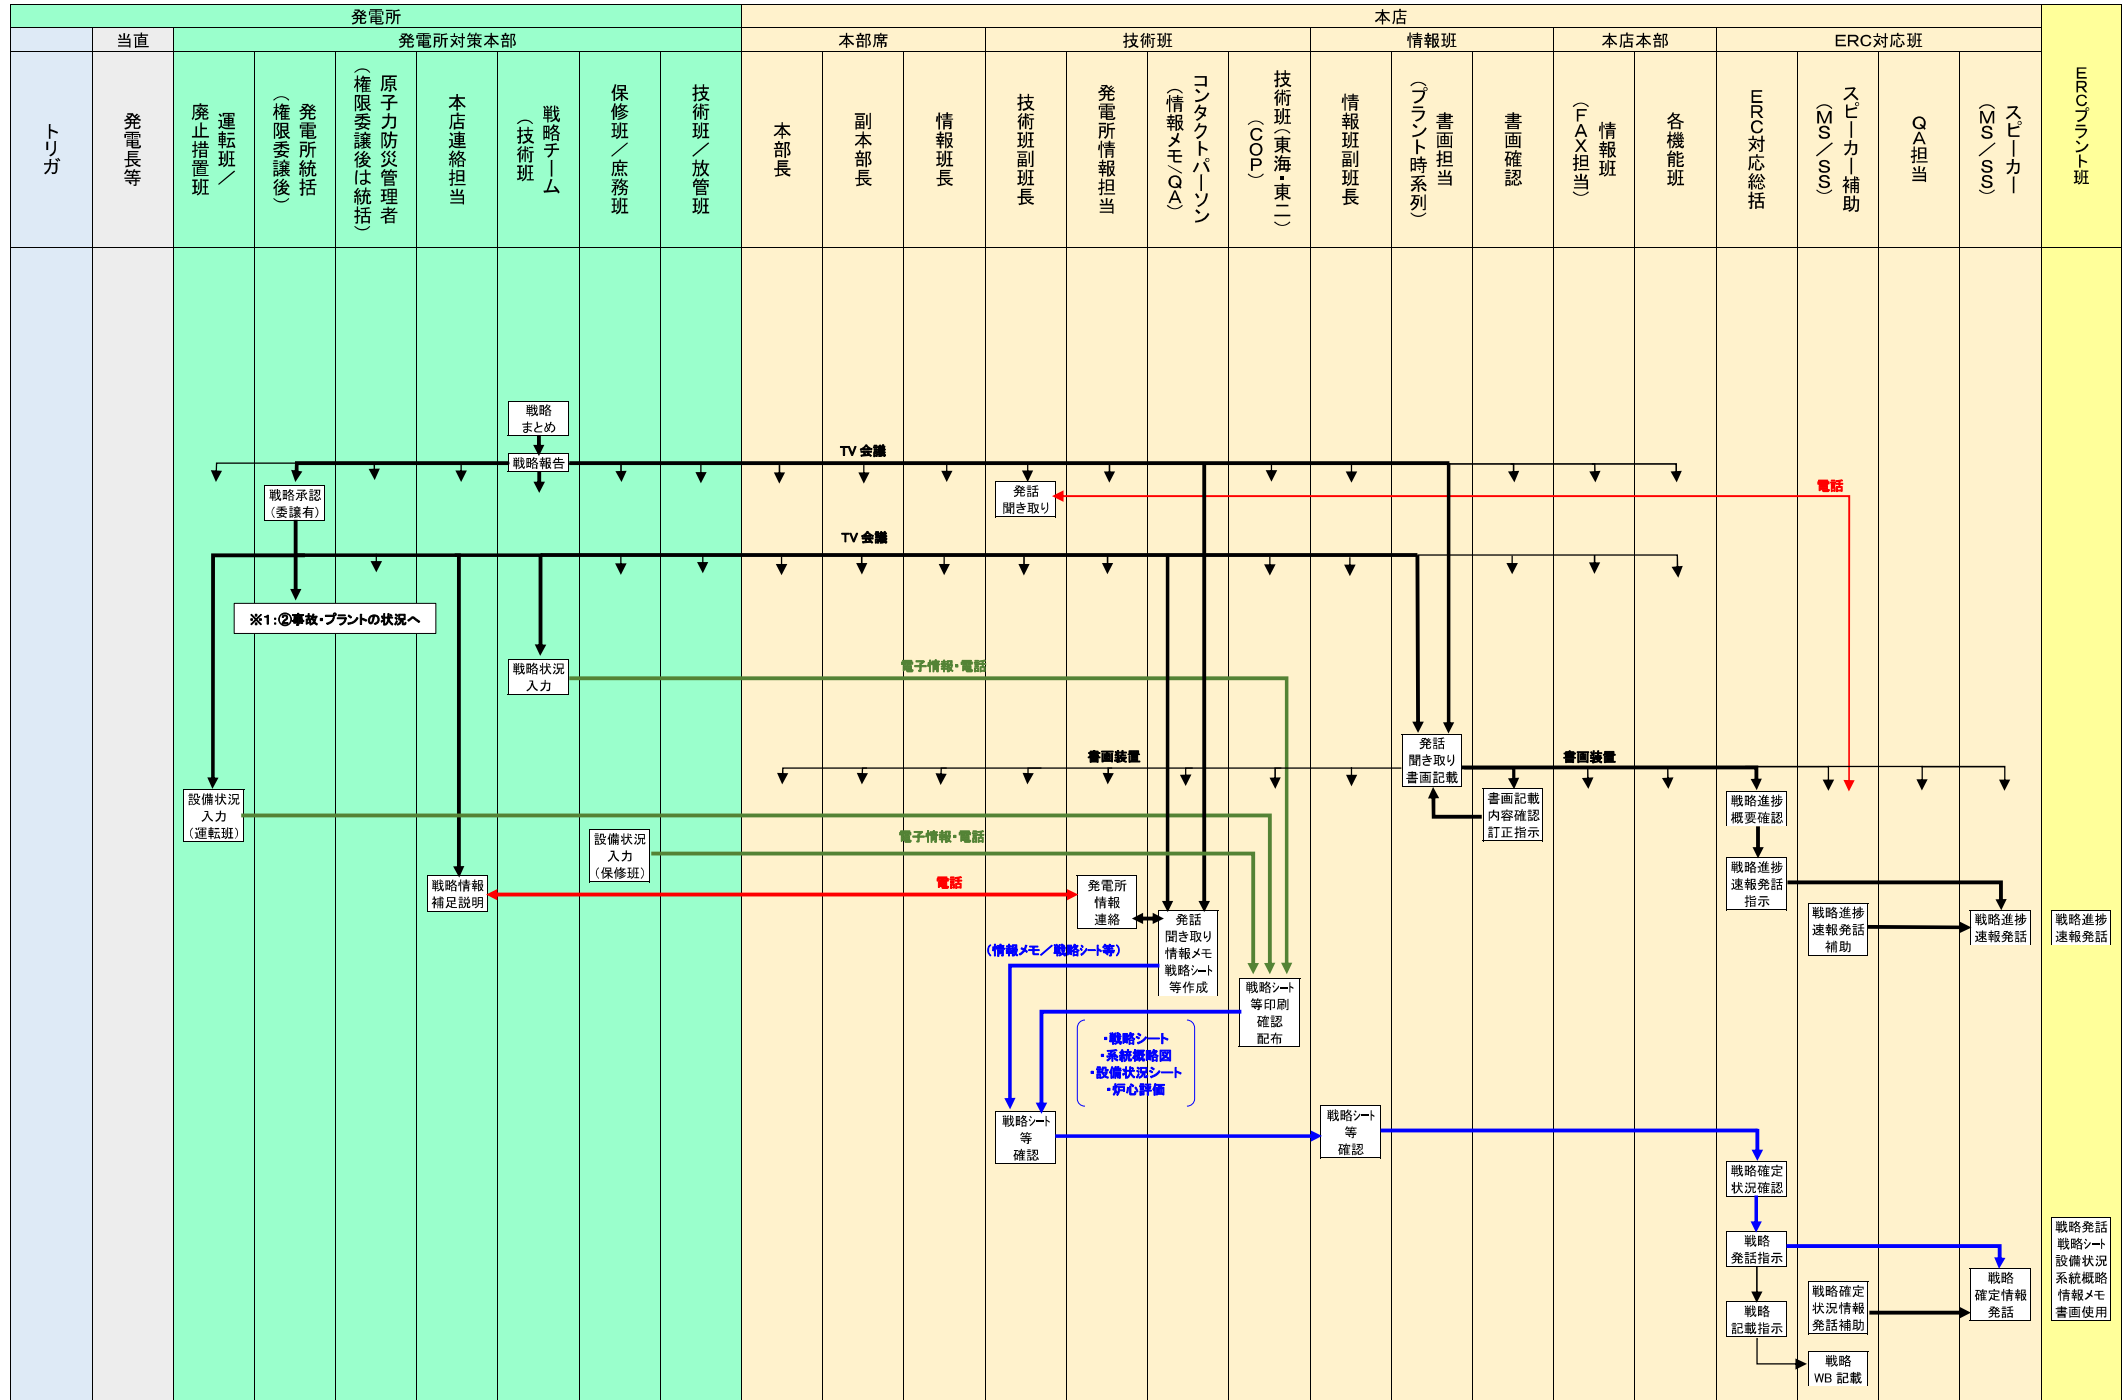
発電所

本店

当直

発電所対策本部

本部席

技術班

情報班

本店本部

ERC対応班

ERCプラント班

トリガ

発電長等

運転班／廃止措置班

発電所統括（権限委譲後）

原子力防災管理者（権限委譲後は統括）

本店連絡担当

戦略チーム（技術班）

保修班／庶務班

技術班／放管班

本部長

副本部長

情報班長

技術班副班長

発電所情報担当

コンタクトパーソン（情報メモ／QA）

技術班（東海・東二）（COP）

情報班副班長

書画担当（プラント時系列）

書画確認

情報班（FAX担当）

各機能班

ERC対応総括

スピーカー補助（MS／SS）

QA担当

スピーカー（MS／SS）

戦略まとめ

戦略報告

TV会議

戦略承認（委譲有）

発話聞き取り

電話

TV会議

※1:②事故・プラントの状況へ

戦略状況入力

電子情報・電話

書画装置

書画装置

発話聞き取り書画記載

書画記載内容確認訂正指示

設備状況入力（運転班）

戦略進捗概要確認

電子情報・電話

設備状況入力（保修班）

戦略進捗速報発話指示

電話

戦略情報補足説明

発電所情報連絡

発話聞き取り情報メモ戦略シート等作成

戦略進捗速報発話補助

戦略進捗速報発話

戦略進捗速報発話

（情報メモ／戦略シート等）

戦略シート等印刷確認配布

・戦略シート
・系統概略図
・設備状況シート
・炉心評価

戦略シート等確認

戦略シート等確認

戦略確定状況確認

戦略発話指示

戦略発話戦略シート設備状況系統概略情報メモ書画使用

戦略確定状況情報発話補助

戦略確定情報発話

戦略記載指示

戦略WB記載